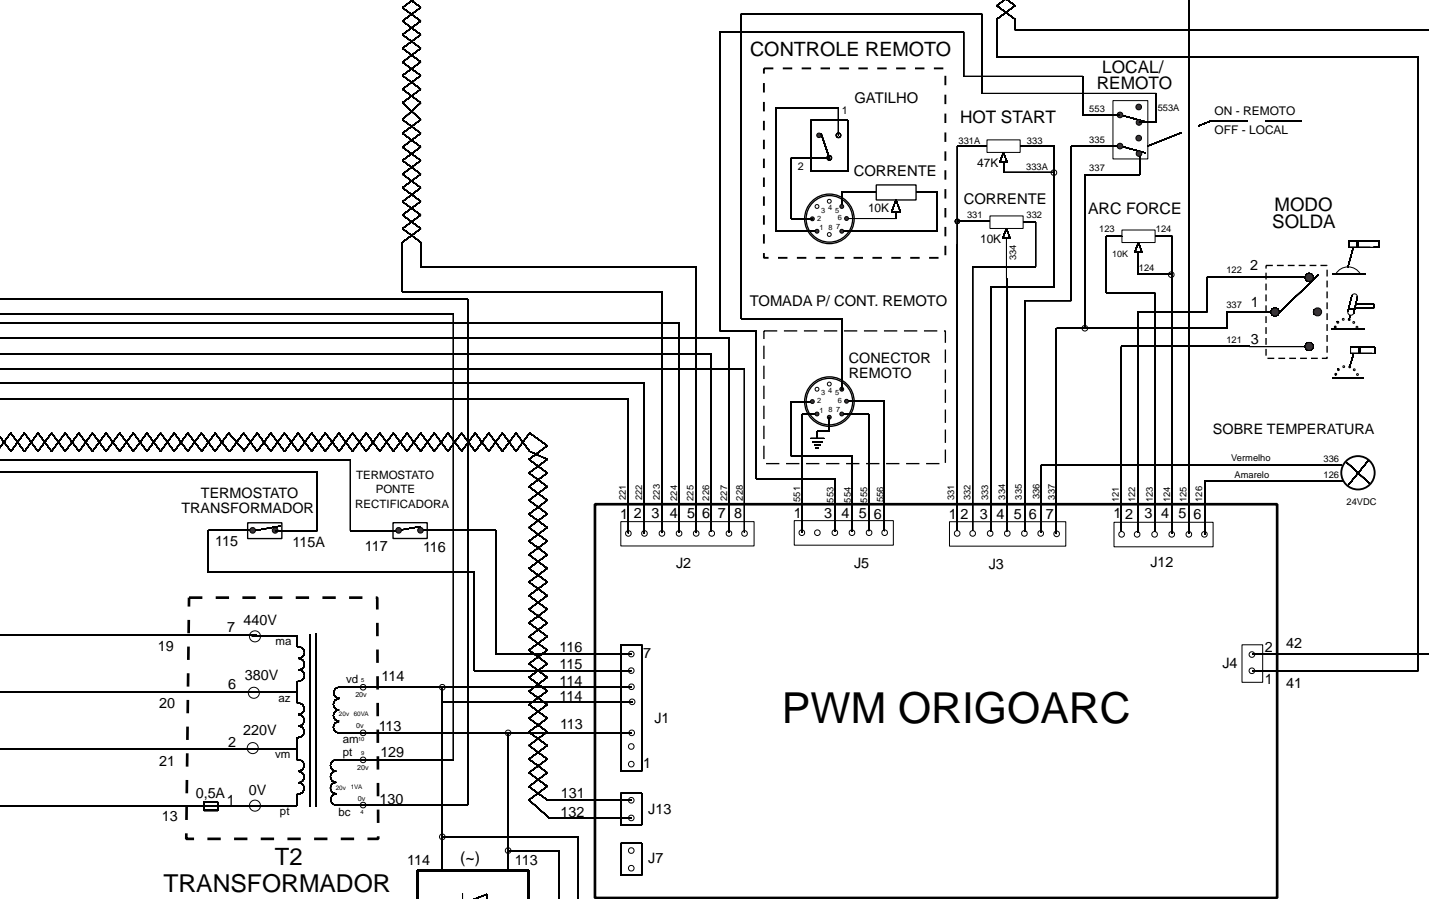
CONTROLE REMOTO
GATILHO
1
2
CORRENTE
10K
3 4 5
2 6
1 8 7
TOMADA P/ CONT. REMOTO
CONECTOR REMOTO
3 4 5
2 6
1 8 7
HOT START
331A
333
47K
333A
CORRENTE
331
332
10K
334
LOCAL/ REMOTO
553
553A
335
337
ON - REMOTO
OFF - LOCAL
ARC FORCE
123
124
10K
124
MODO SOLDA
122 2
337 1
121 3
SOBRE TEMPERATURA
Vermelho 336
Amarelo 126
24VDC
221 222 223 224 225 226 227 228
1 2 3 4 5 6 7 8
J2
551 553 554 555 556
1 3 4 5 6
J5
331 332 333 334 335 336 337
1 2 3 4 5 6 7
J3
121 122 123 124 125 126
1 2 3 4 5 6
J12
TERMOSTATO TRANSFORMADOR
115 115A
TERMOSTATO PONTE RECTIFICADORA
117 116
7 440V ma
19
6 380V az
20
2 220V vm
21
0,5A 1 0V pt
13
vd 114
20v 60VA
113
am
pt 129
20v 1VA
130
bc
T2
TRANSFORMADOR
116
115
114
114
113
7
1
J1
131
132
J13
J7
114 (~) 113
PWM ORIGOARC
J4
2 42
1 41